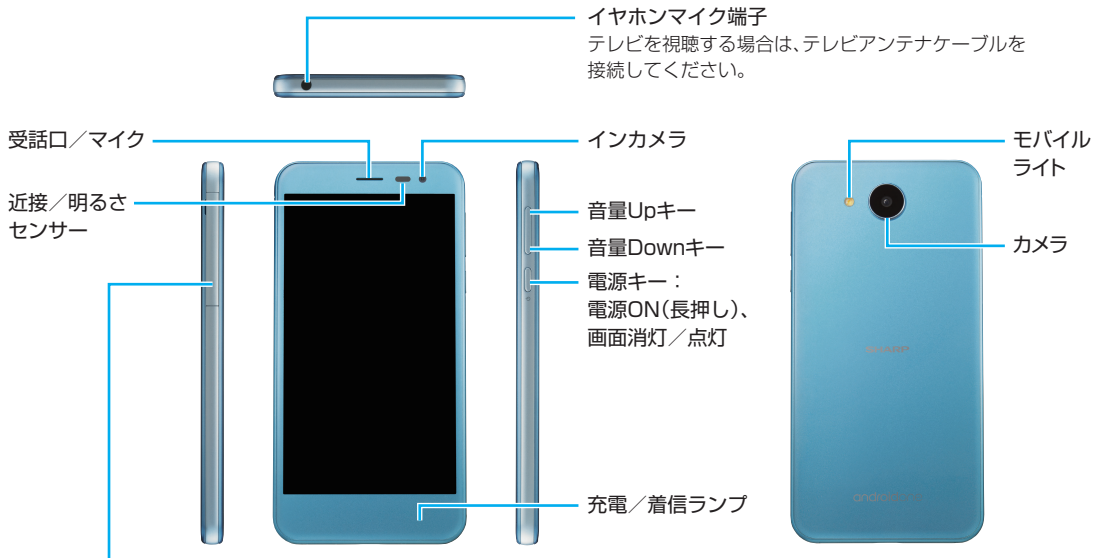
イヤホンマイク端子
テレビを視聴する場合は、テレビアンテナケーブルを接続してください。

受話口／マイク

インカメラ

モバイルライト

近接／明るさセンサー

音量Upキー

カメラ

音量Downキー

電源キー：
電源ON(長押し)、
画面消灯／点灯

SHARP

充電／着信ランプ

android one